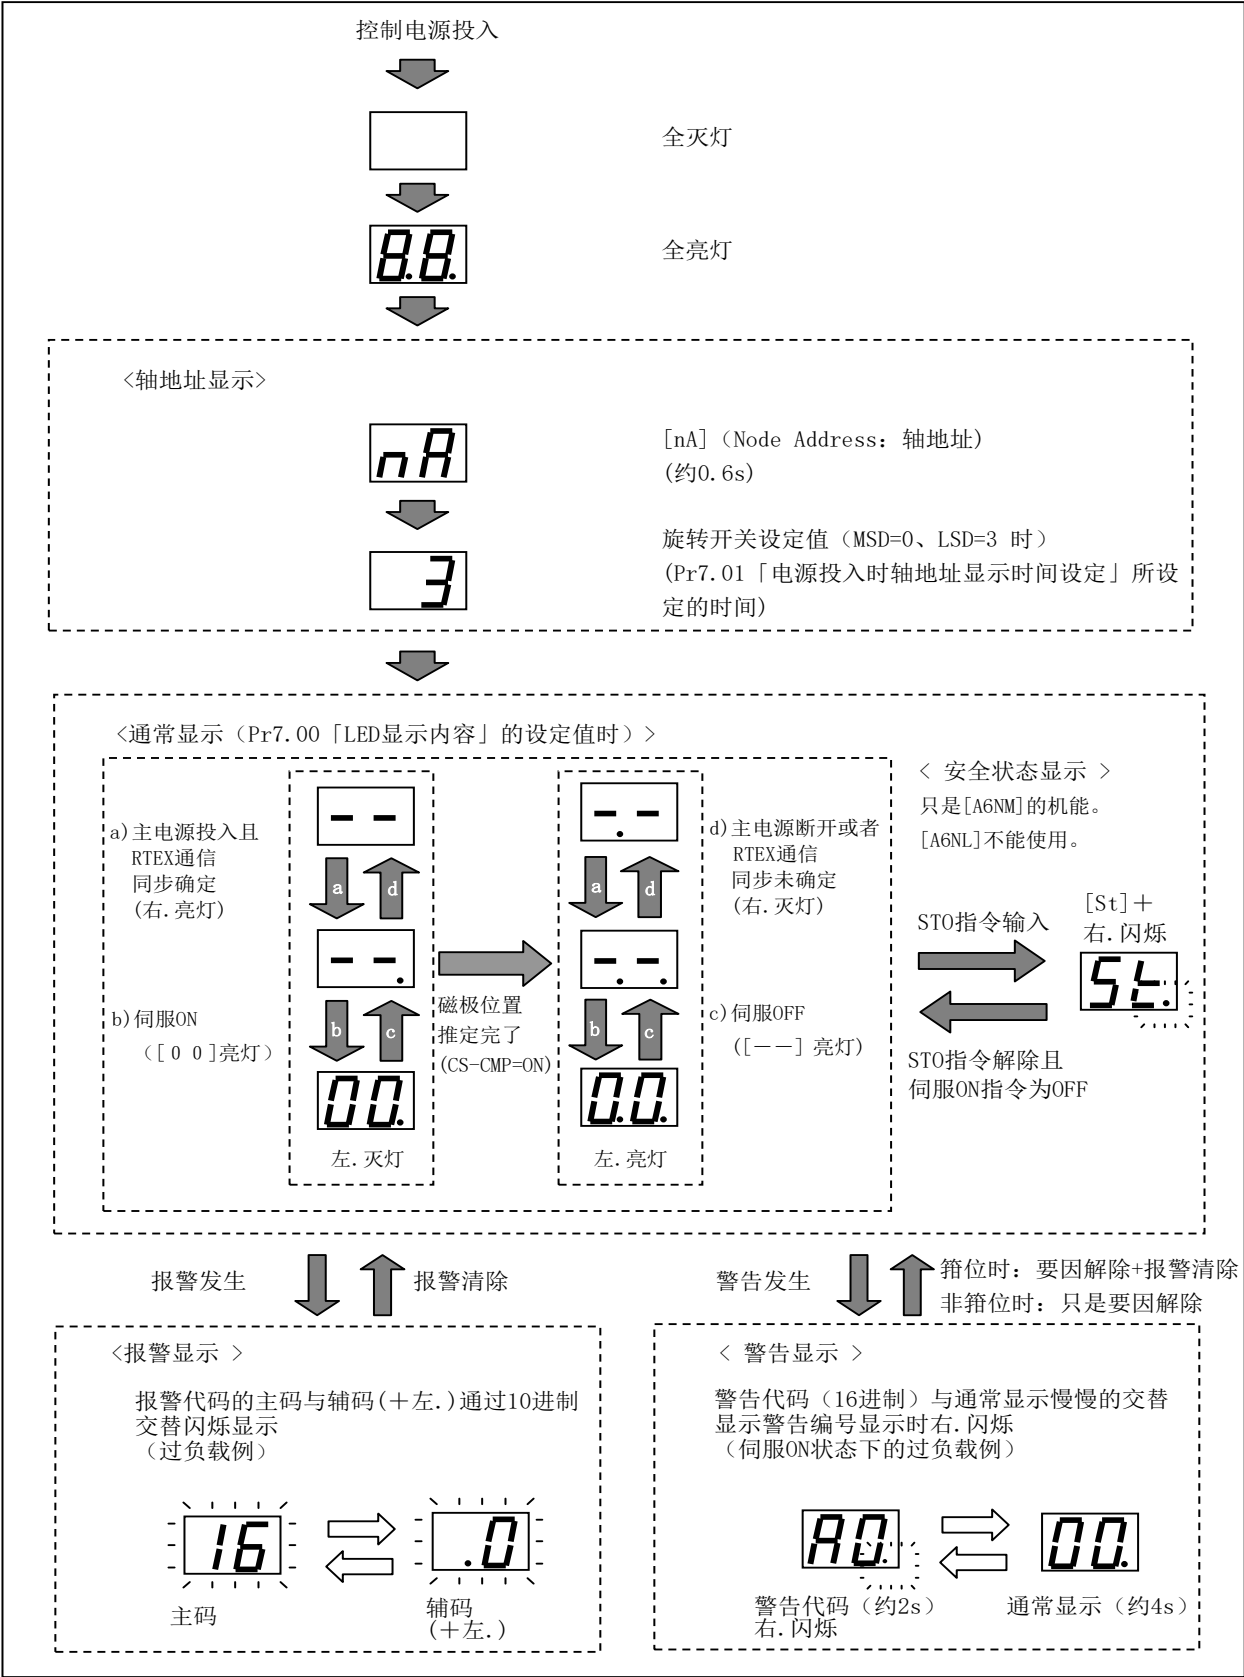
控制电源投入

全灭灯

88.

全亮灯

<轴地址显示>

nA

[nA]（Node Address：轴地址）
(约0.6s)

3

旋转开关设定值（MSD=0、LSD=3 时）
(Pr7.01「电源投入时轴地址显示时间设定」所设定的时间)

<通常显示（Pr7.00「LED显示内容」的设定值时）>

a)主电源投入且 RTEX通信 同步确定 (右.亮灯)

b)伺服ON ([ 0 0 ]亮灯)

--

a d

--.

b c

00.

左.灭灯

磁极位置 推定完了 (CS-CMP=ON)

-.-

a d

-.-.

b c

0.0.

左.亮灯

d)主电源断开或者 RTEX通信 同步未确定 (右.灭灯)

c)伺服OFF ([−−] 亮灯)

< 安全状态显示 >
只是[A6NM]的机能。
[A6NL]不能使用。

STO指令输入

[St]＋
右.闪烁

St.

STO指令解除且
伺服ON指令为OFF

报警发生

报警清除

警告发生

箝位时：要因解除+报警清除
非箝位时：只是要因解除

<报警显示 >

报警代码的主码与辅码(＋左.)通过10进制交替闪烁显示
（过负载例）

16

.0

主码

辅码
(＋左.)

< 警告显示 >

警告代码（16进制）与通常显示慢慢的交替显示警告编号显示时右.闪烁
（伺服ON状态下的过负载例）

A0.

00.

警告代码（约2s）
右.闪烁

通常显示（约4s）